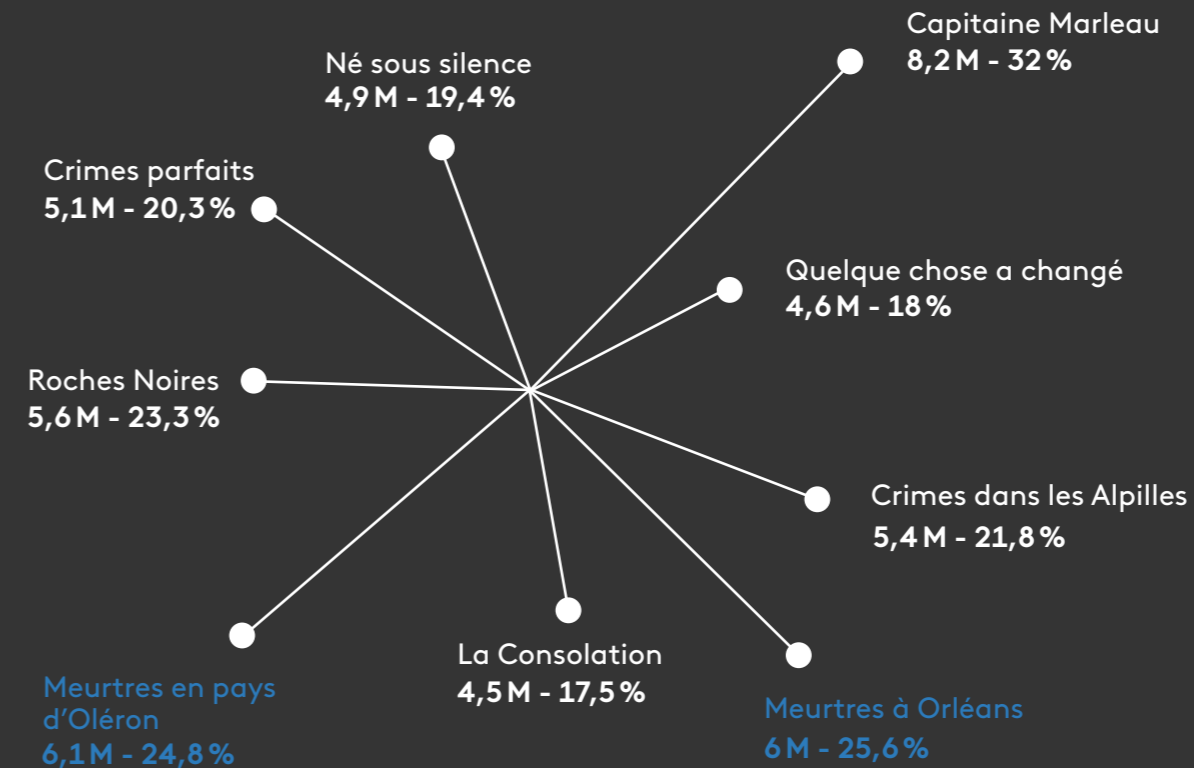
Capitaine Marleau
8,2 M - 32 %

Né sous silence
4,9 M - 19,4 %

Crimes parfaits
5,1 M - 20,3 %

Quelque chose a changé
4,6 M - 18 %

Roches Noires
5,6 M - 23,3 %

Crimes dans les Alpilles
5,4 M - 21,8 %

La Consolation
4,5 M - 17,5 %

Meurtres en pays d'Oléron
6,1 M - 24,8 %

Meurtres à Orléans
6 M - 25,6 %